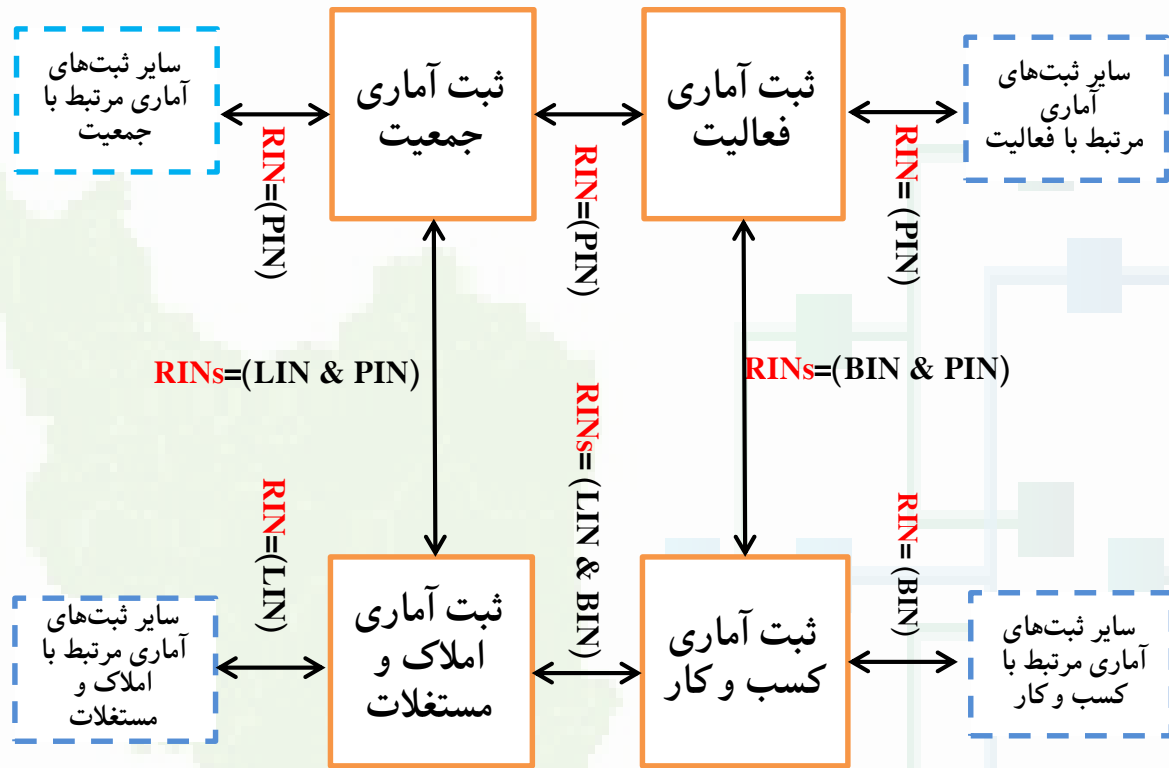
سایر ثبت‌های آماری مرتبط با جمعیت

ثبت آماری جمعیت

RIN=(PIN)

RIN=(PIN)

ثبت آماری فعالیت

RIN= (PIN)

سایر ثبت‌های آماری مرتبط با فعالیت

RINs=(LIN & PIN)

RINs=(BIN & PIN)

RIN=(LIN)

RINs= (LIN & BIN)

RIN= (BIN)

سایر ثبت‌های آماری مرتبط با املاک و مستغلات

ثبت آماری املاک و مستغلات

ثبت آماری کسب و کار

سایر ثبت‌های آماری مرتبط با کسب و کار